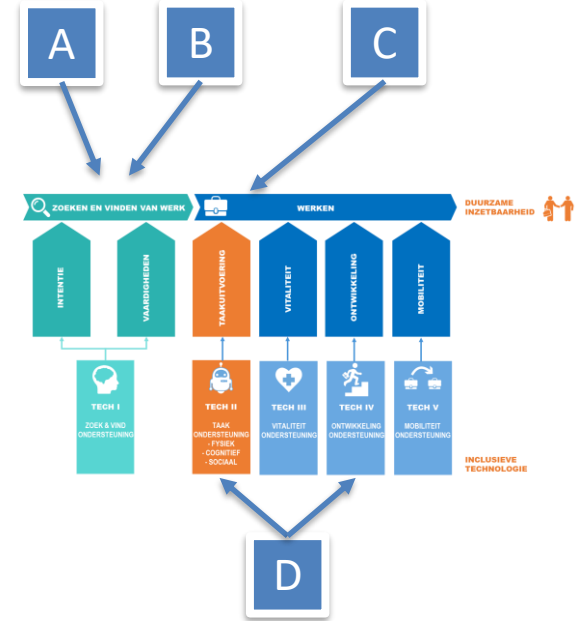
A

B

C

ZOEKEN EN VINDEN VAN WERK

WERKEN

DUURZAME INZETBAARHEID

INTENTIE

VAARDIGHEDEN

TAAKUITVOERING

VITALITEIT

ONTWIKKELING

MOBILITEIT

TECH I
ZOEK & VIND ONDERSTEUNING

TECH II
TAAK ONDERSTEUNING
- FYSIEK
- COGNITIEF
- SOCIAAL

TECH III
VITALITEIT ONDERSTEUNING

TECH IV
ONTWIKKELING ONDERSTEUNING

TECH V
MOBILITEIT ONDERSTEUNING

INCLUSIEVE TECHNOLOGIE

D